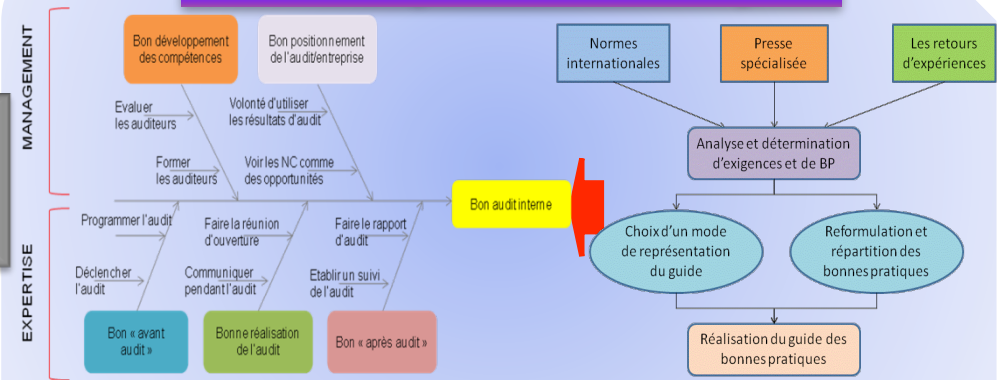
MANAGEMENT

EXPERTISE

Bon développement des compétences

Bon positionnement de l'audit/entreprise

Evaluer les auditeurs

Volonté d'utiliser les résultats d'audit

Former les auditeurs

Voir les NC comme des opportunités

Bon audit interne

Programmer l'audit

Faire la réunion d'ouverture

Faire le rapport d'audit

Déclencher l'audit

Communiquer pendant l'audit

Etablir un suivi de l'audit

Bon « avant audit »

Bonne réalisation de l'audit

Bon « après audit »

Normes internationales

Presse spécialisée

Les retours d'expériences

Analyse et détermination d'exigences et de BP

Choix d'un mode de représentation du guide

Reformulation et répartition des bonnes pratiques

Réalisation du guide des bonnes pratiques